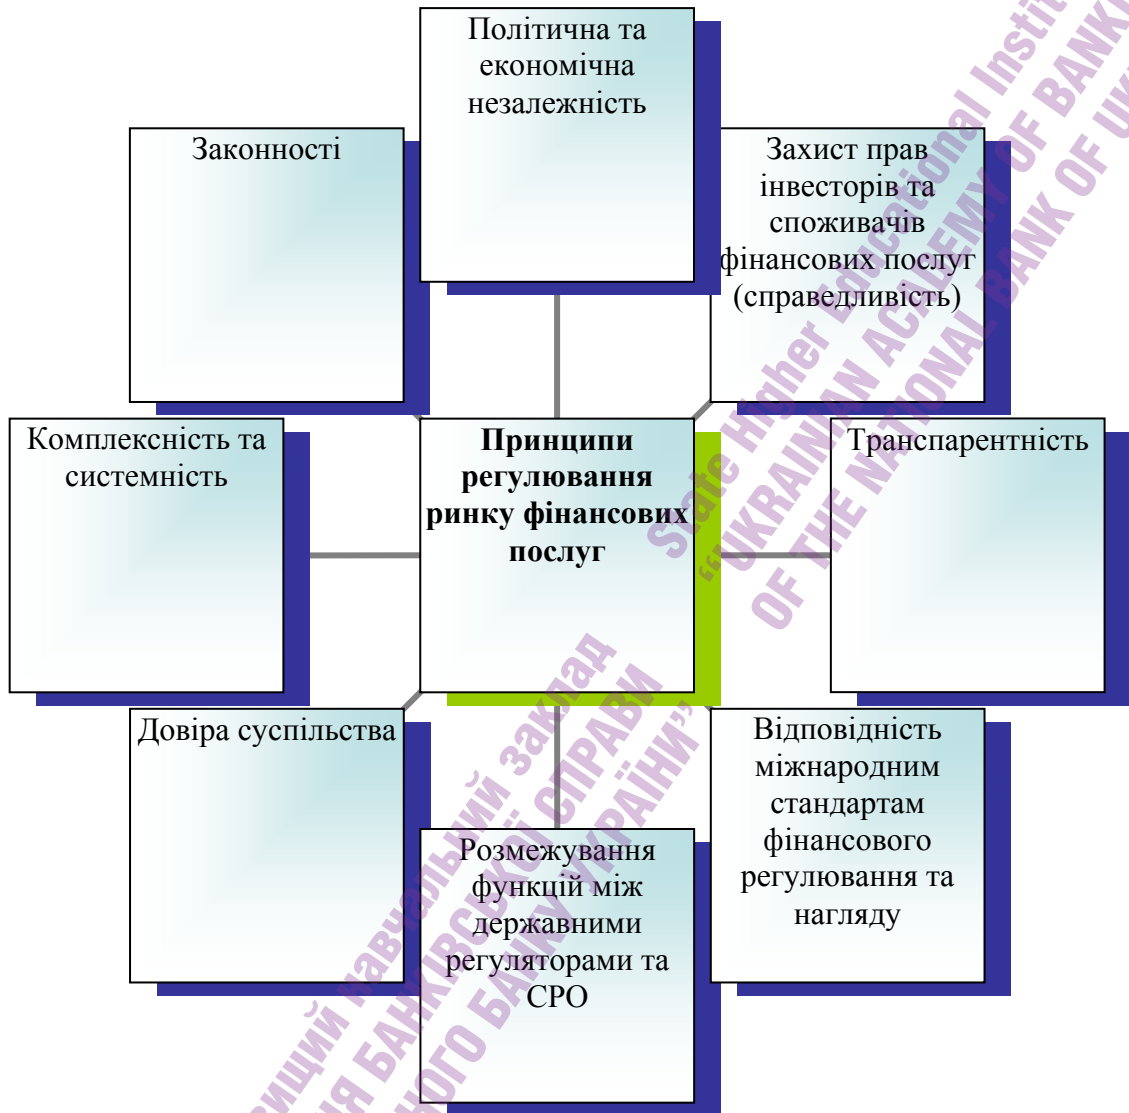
Політична та економічна незалежність

Законності

Захист прав інвесторів та споживачів фінансових послуг (справедливість)

Комплексність та системність

**Принципи регулювання ринку фінансових послуг**

Транспарентність

Довіра суспільства

Відповідність міжнародним стандартам фінансового регулювання та нагляду

Розмежування функцій між державними регуляторами та СРО

State Higher Educational Institution «UKRAINIAN ACADEMY OF BANKING OF THE NATIONAL BANK OF UKRAINE»

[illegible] навчальний заклад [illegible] БАНКІВСЬКОЇ СПРАВИ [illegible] БАНКУ УКРАЇНИ»